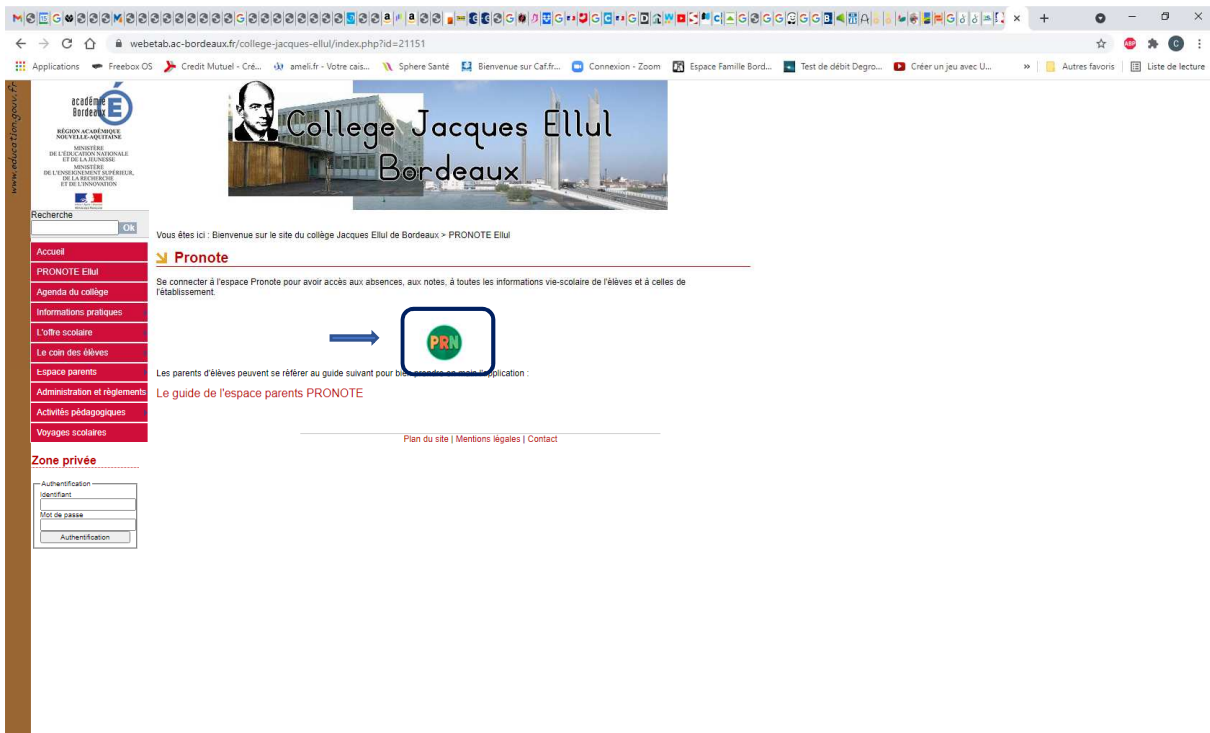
webetab.ac-bordeaux.fr/college-jacques-ellul/index.php?id=21151

Applications  Freebox OS  Credit Mutuel - Cré...  ameli.fr - Votre cais...  Sphere Santé  Bienvenue sur Caf.fr...  Connexion - Zoom  Espace Famille Bord...  Test de débit Degro...  Créer un jeu avec U...  »  Autres favoris  Liste de lecture

www.education.gouv.fr

académie Bordeaux
RÉGION ACADÉMIQUE NOUVELLE-AQUITAINE
MINISTÈRE DE L'ÉDUCATION NATIONALE ET DE LA JEUNESSE
MINISTÈRE DE L'ENSEIGNEMENT SUPÉRIEUR, DE LA RECHERCHE ET DE L'INNOVATION

Recherche
Ok

Accueil
PRONOTE Ellul
Agenda du collège
Informations pratiques
L'offre scolaire
Le coin des élèves
Espace parents
Administration et règlements
Activités pédagogiques
Voyages scolaires

Zone privée
Authentification
Identifiant
Mot de passe
Authentification

College Jacques Ellul
Bordeaux

Vous êtes ici : Bienvenue sur le site du collège Jacques Ellul de Bordeaux > PRONOTE Ellul

Pronote

Se connecter à l'espace Pronote pour avoir accès aux absences, aux notes, à toutes les informations vie-scolaire de l'élèves et à celles de l'établissement.

PRN

Les parents d'élèves peuvent se référer au guide suivant pour bie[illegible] l'application :

Le guide de l'espace parents PRONOTE

Plan du site | Mentions légales | Contact